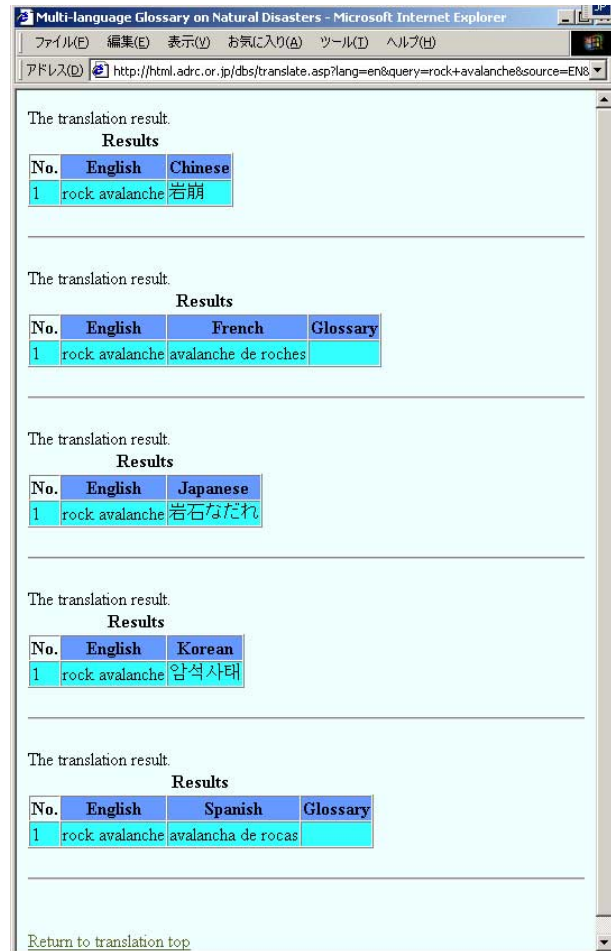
Multi-language Glossary on Natural Disasters - Microsoft Internet Explorer

ファイル(F) 編集(E) 表示(V) お気に入り(A) ツール(T) ヘルプ(H)

アドレス(D) http://html.adrc.or.jp/dbs/translate.asp?lang=en&query=rock+avalanche&source=EN&

The translation result.

Results

| No. | English | Chinese |
|---|---|---|
| 1 | rock avalanche | 岩崩 |

The translation result.

Results

| No. | English | French | Glossary |
|---|---|---|---|
| 1 | rock avalanche | avalanche de roches | |

The translation result.

Results

| No. | English | Japanese |
|---|---|---|
| 1 | rock avalanche | 岩石なだれ |

The translation result.

Results

| No. | English | Korean |
|---|---|---|
| 1 | rock avalanche | 암석사태 |

The translation result.

Results

| No. | English | Spanish | Glossary |
|---|---|---|---|
| 1 | rock avalanche | avalancha de rocas | |

Return to translation top